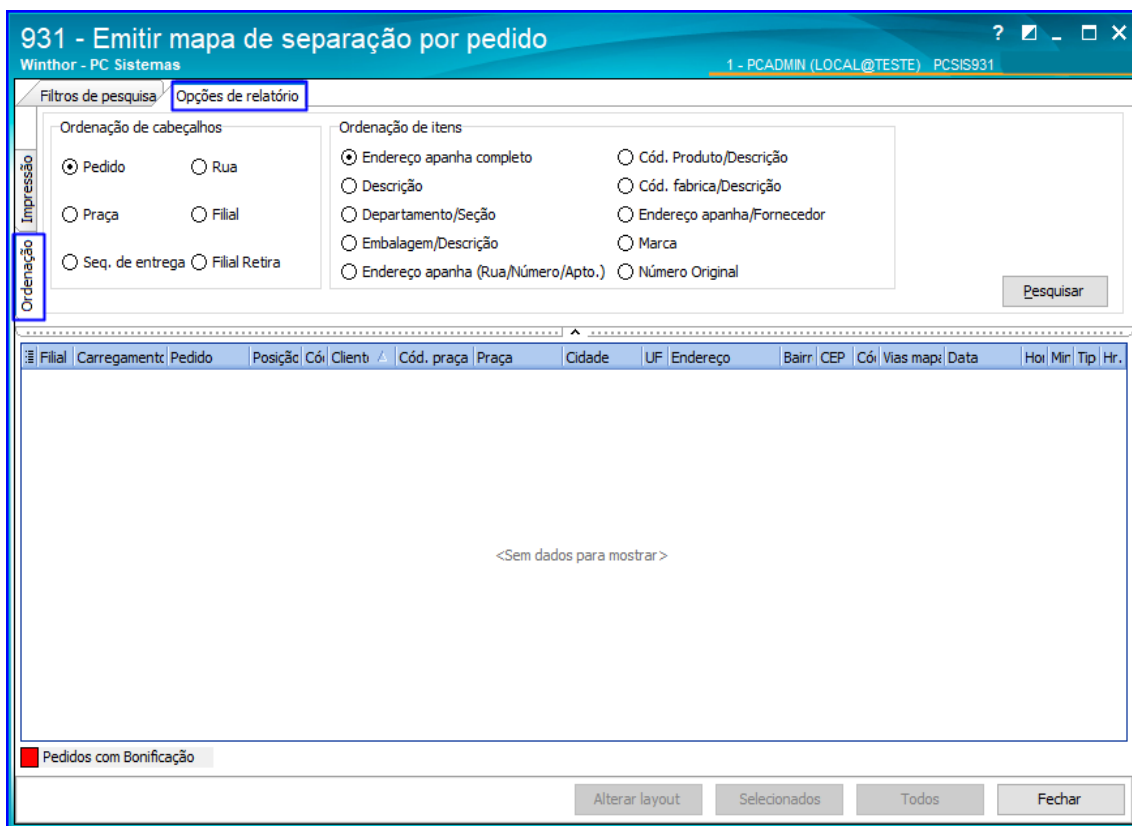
931 - Emitir mapa de separação por pedido
Winthor - PC Sistemas
1 - PCADMIN (LOCAL@TESTE) PCSIS931

Filtros de pesquisa | Opções de relatório

Impressão
Ordenação

Ordenação de cabeçalhos
Pedido
Rua
Praça
Filial
Seq. de entrega
Filial Retira

Ordenação de itens
Endereço apanha completo
Descrição
Departamento/Seção
Embalagem/Descrição
Endereço apanha (Rua/Número/Apto.)
Cód. Produto/Descrição
Cód. fabrica/Descrição
Endereço apanha/Fornecedor
Marca
Número Original

Pesquisar

| Filial | Carregamento | Pedido | Posição | Cód | Cliente | Cód. praça | Praça | Cidade | UF | Endereço | Bairr | CEP | Cód | Vias mapa | Data | Hor | Min | Tip | Hr. |
|---|---|---|---|---|---|---|---|---|---|---|---|---|---|---|---|---|---|---|---|

<Sem dados para mostrar>

Pedidos com Bonificação

Alterar layout
Selecionados
Todos
Fechar